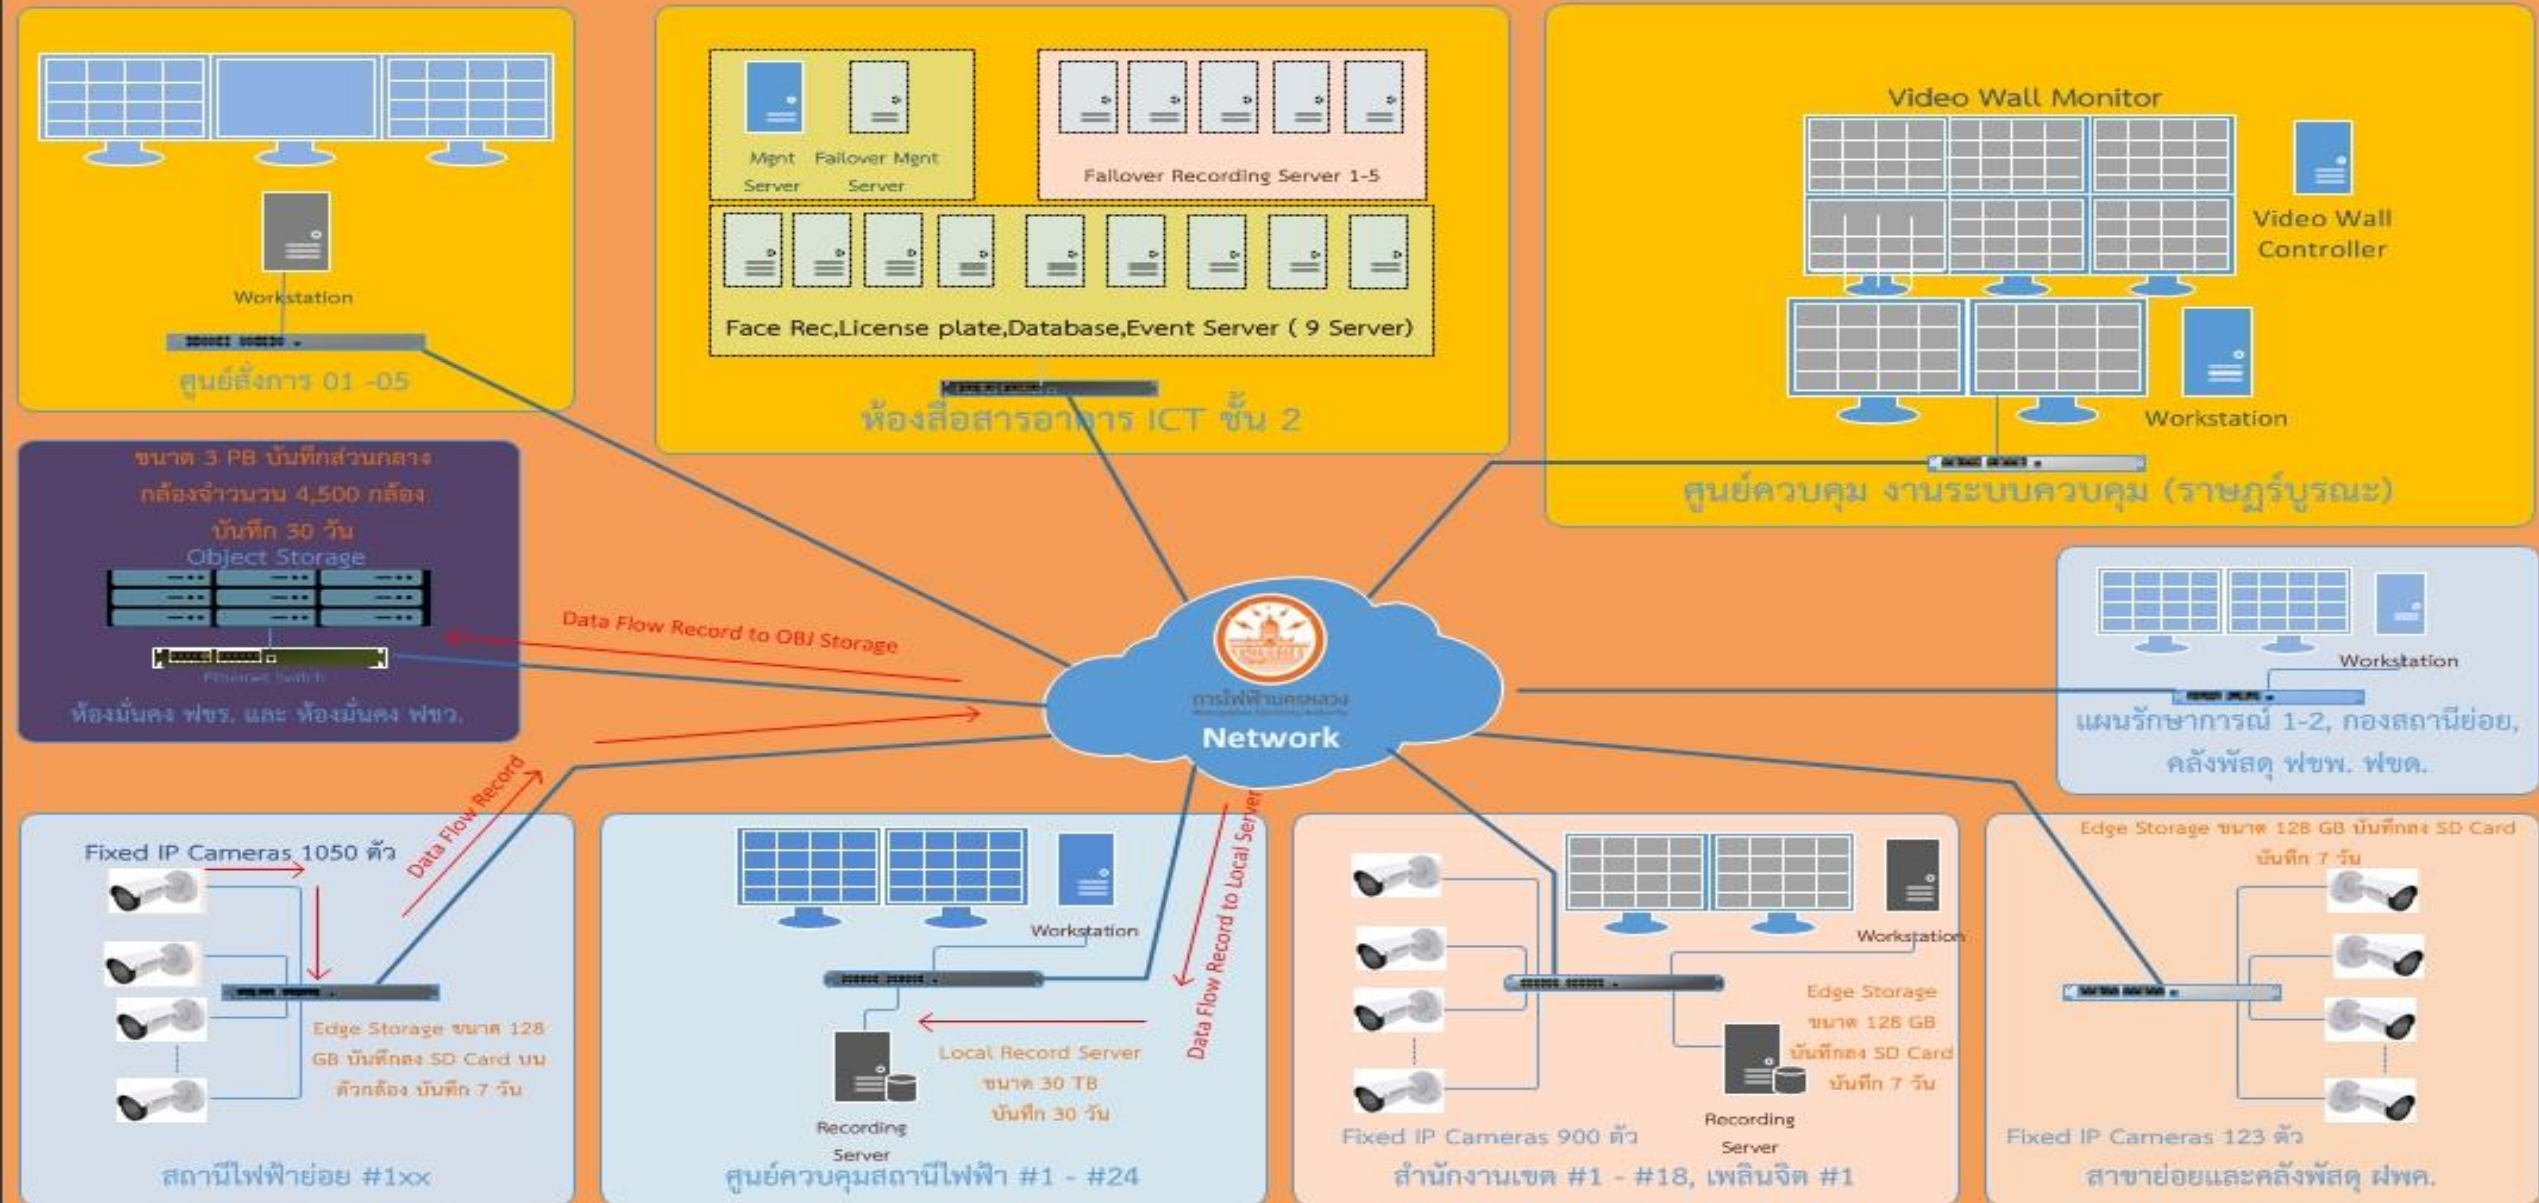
Workstation

ศูนย์สั่งการ 01 -05

Mgnt Server

Failover Mgnt Server

Failover Recording Server 1-5

Face Rec,License plate,Database,Event Server ( 9 Server)

ห้องสื่อสารอาคาร ICT ชั้น 2

Video Wall Monitor

Video Wall Controller

Workstation

ศูนย์ควบคุม งานระบบควบคุม (ราษฎร์บูรณะ)

ขนาด 3 PB บันทึกส่วนกลาง กล้องจำนวนวน 4,500 กล้อง บันทึก 30 วัน

Object Storage

Ethernet Switch

ห้องมั่นคง ฟชร. และ ห้องมั่นคง ฟชว.

Data Flow Record to OBJ Storage

การไฟฟ้านครหลวง

Network

Workstation

แผนรักษาการณ์ 1-2, กองสถานีย่อย, คลังพัสดุ ฟขพ. ฟขด.

Data Flow Record

Fixed IP Cameras 1050 ตัว

Edge Storage ขนาด 128 GB บันทึกลง SD Card บนตัวกล้อง บันทึก 7 วัน

สถานีไฟฟ้าย่อย #1xx

Workstation

Local Record Server ขนาด 30 TB บันทึก 30 วัน

Recording Server

Data Flow Record to Local Server

ศูนย์ควบคุมสถานีไฟฟ้า #1 - #24

Workstation

Edge Storage ขนาด 128 GB บันทึกลง SD Card บันทึก 7 วัน

Recording Server

Fixed IP Cameras 900 ตัว

สำนักงานเขต #1 - #18, เพลินจิต #1

Edge Storage ขนาด 128 GB บันทึกลง SD Card บันทึก 7 วัน

Fixed IP Cameras 123 ตัว

สาขาย่อยและคลังพัสดุ ฝพค.